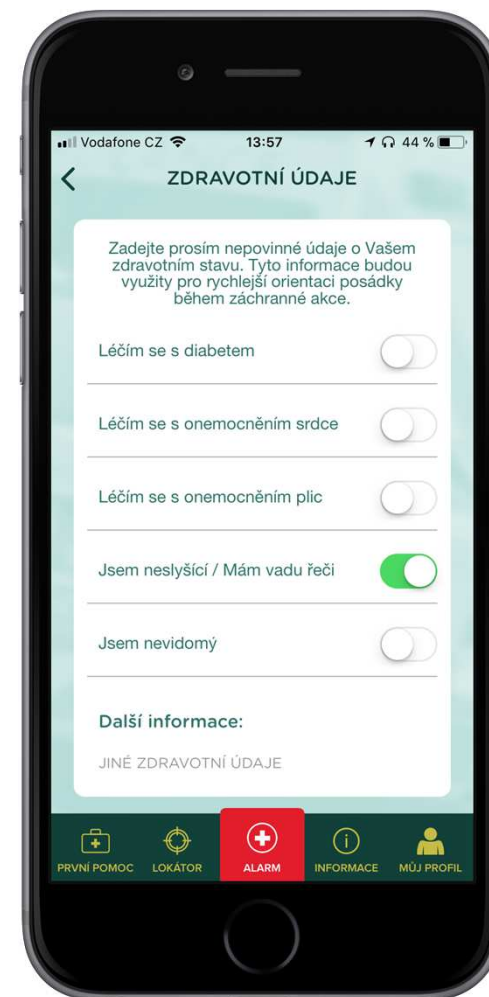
Vodafone CZ 13:57 44 %

ZDRAVOTNÍ ÚDAJE

Zadejte prosím nepovinné údaje o Vašem zdravotním stavu. Tyto informace budou využity pro rychlejší orientaci posádky během záchranné akce.

Léčím se s diabetem

Léčím se s onemocněním srdce

Léčím se s onemocněním plic

Jsem neslyšící / Mám vadu řeči

Jsem nevidomý

Další informace:

JINÉ ZDRAVOTNÍ ÚDAJE

PRVNÍ POMOC LOKÁTOR ALARM INFORMACE MŮJ PROFIL